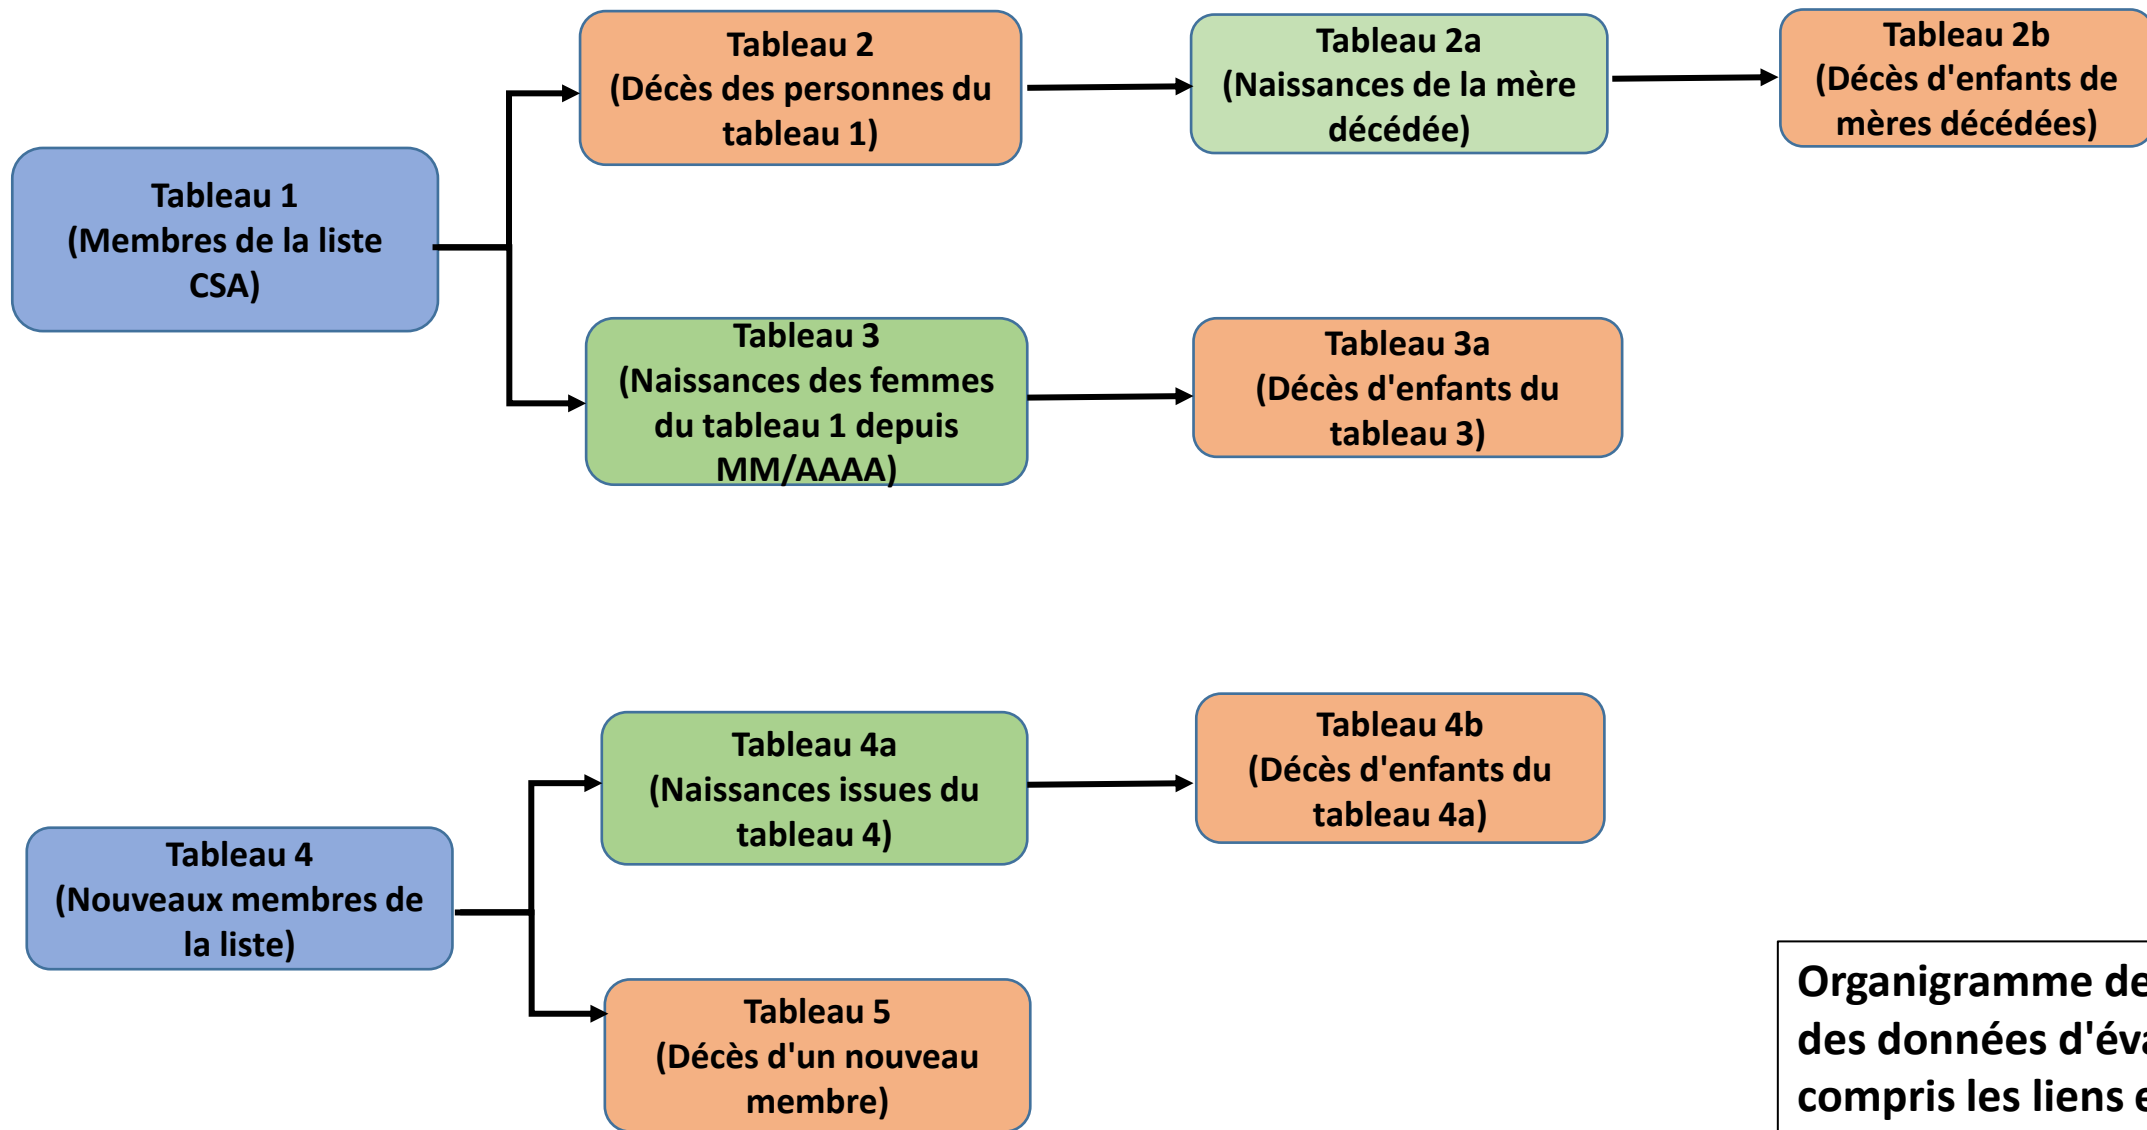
Tableau 1
(Membres de la liste CSA)

Tableau 2
(Décès des personnes du tableau 1)

Tableau 2a
(Naissances de la mère décédée)

Tableau 2b
(Décès d'enfants de mères décédées)

Tableau 3
(Naissances des femmes du tableau 1 depuis MM/AAAA)

Tableau 3a
(Décès d'enfants du tableau 3)

Tableau 4
(Nouveaux membres de la liste)

Tableau 4a
(Naissances issues du tableau 4)

Tableau 4b
(Décès d'enfants du tableau 4a)

Tableau 5
(Décès d'un nouveau membre)

Organigramme de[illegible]
des données d'év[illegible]
compris les liens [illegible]